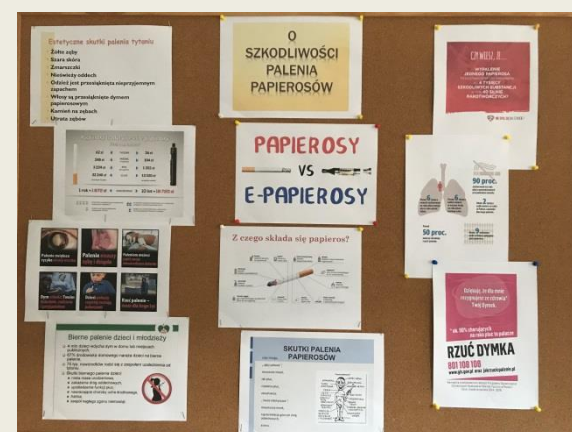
Estetyczne skutki palenia tytoniu
Żółte zęby
Szara skóra
Zmarszczki
Nieświeży oddech
Odzież jest przesiąknięta nieprzyjemnym zapachem
Włosy są przesiąknięte dymem papierosowym
Kamień na zębach
Utrata zębów

O SZKODLIWOŚCI PALENIA PAPIEROSÓW

CZY WIESZ, ŻE...

PAPIEROSY VS E-PAPIEROSY

50 proc.

90 proc.

Z czego składa się papieros?

Palenie
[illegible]

Bierne palenie dzieci i młodzieży

SKUTKI PALENIA PAPIEROSÓW

RZUĆ DYMKA
801 108 108